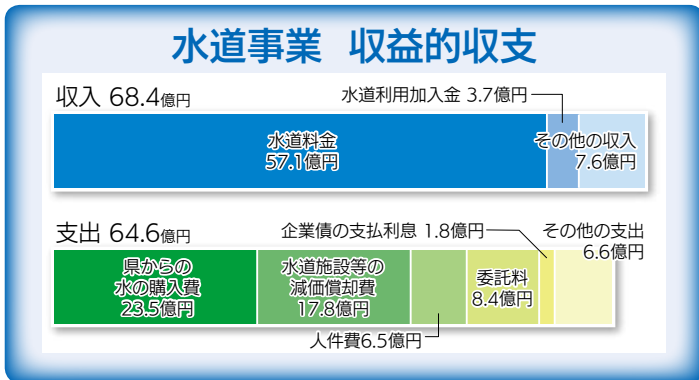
水道事業　収益的収支

収入 68.4億円

水道利用加入金 3.7億円

水道料金
57.1億円

その他の収入
7.6億円

支出 64.6億円

企業債の支払利息 1.8億円

その他の支出
6.6億円

県からの
水の購入費
23.5億円

水道施設等の
減価償却費
17.8億円

委託料
8.4億円

人件費6.5億円